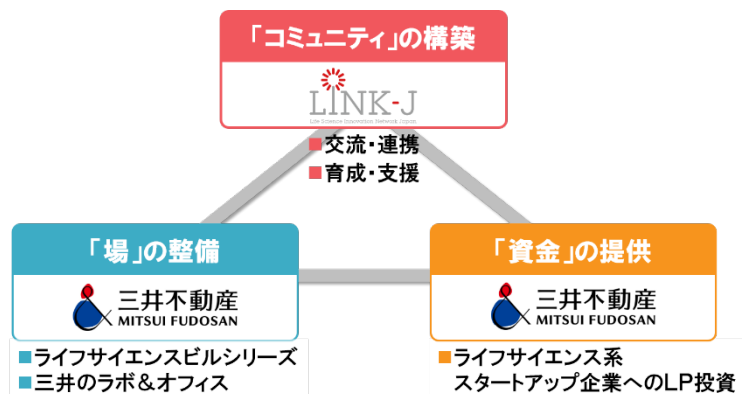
「コミュニティ」の構築

LINK-J
Life Science Innovation Network Japan

■交流・連携
■育成・支援

「場」の整備

三井不動産
MITSUI FUDOSAN

■ライフサイエンスビルシリーズ
■三井のラボ＆オフィス

「資金」の提供

三井不動産
MITSUI FUDOSAN

■ライフサイエンス系
スタートアップ企業へのLP投資